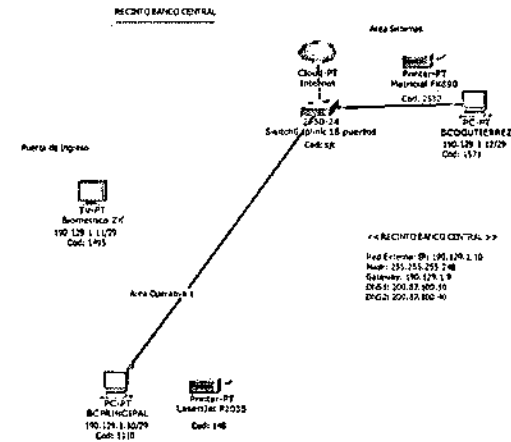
RECINTO BANCO CENTRAL

Area Sistemas

Cloud-PT
Internet

Printer-PT
Matricial FX890

Cod: 2552

2950-24
Switch 3Com 18 puertos
Cod: s/c

PC-PT
BCOGUTIERREZ
190.129.1.12/29
Cod: 1571

Puerta de Ingreso

TV-PT
Biometrico ZK
190.129.1.11/29
Cod: 1495

<< RECINTO BANCO CENTRAL >>

Red Externa: IP: 190.129.1.10
Mask: 255.255.255.248
Gateway: 190.129.1.9
DNS1: 200.87.100.50
DNS2: 200.87.100.40

Area Operativa 1

PC-PT
BCPRINCIPAL
190.129.1.10/29
Cod: 1310

Printer-PT
LaserJet P2035
Cod: 146